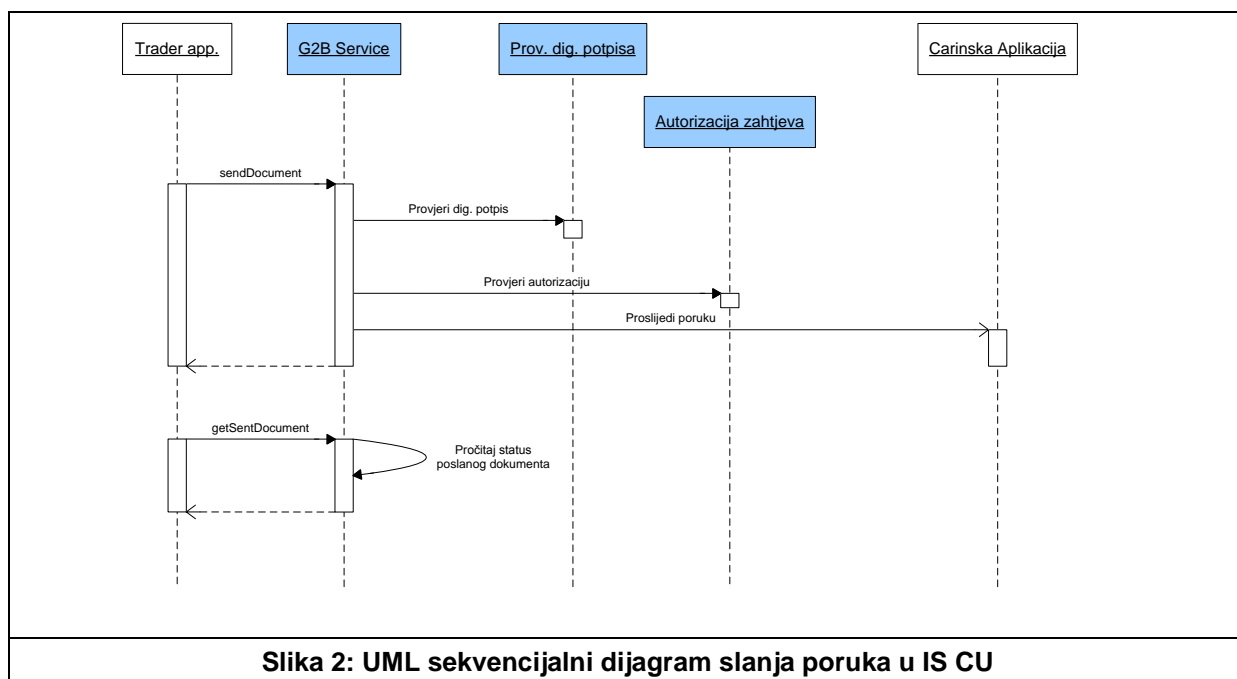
Trader app.

G2B Service

Prov. dig. potpisa

Autorizacija zahtjeva

Carinska Aplikacija

sendDocument

Provjeri dig. potpis

Provjeri autorizaciju

Proslijedi poruku

getSentDocument

Pročitaj status poslanog dokumenta

Slika 2: UML sekvencijalni dijagram slanja poruka u IS CU